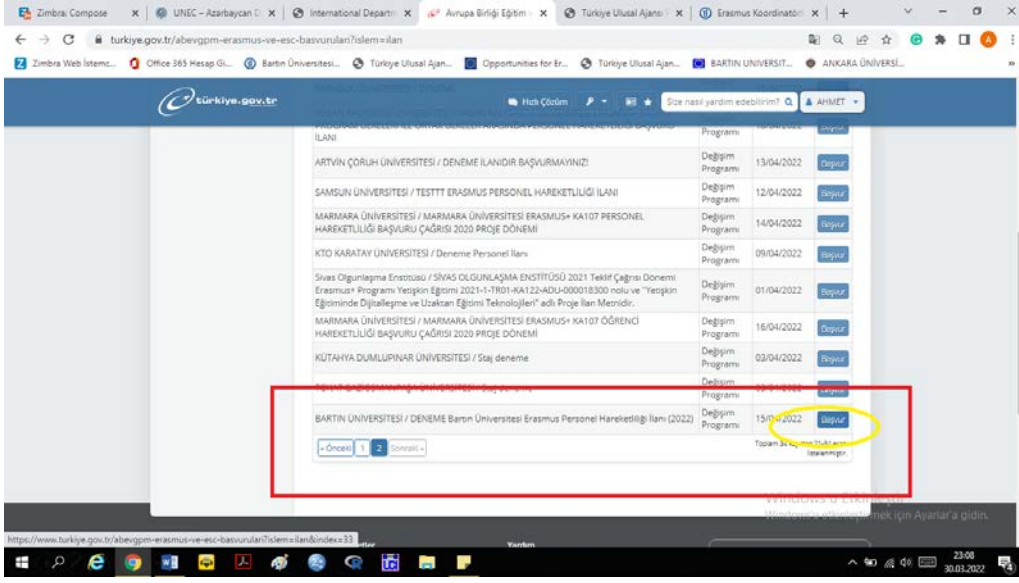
Zimbra: Compose | UNEC – Azərbaycan D | International Depart | Avrupa Birliği Eğitim | Türkiye Ulusal Ajansı | Erasmus Koordinatör | +

turkiye.gov.tr/abevgpm-erasmus-ve-esc-basvurulari?islem=ilan

Zimbra Web İstemc... | Office 365 Hesap Gi... | Bartın Üniversitesi... | Türkiye Ulusal Ajan... | Opportunities for Er... | Türkiye Ulusal Ajan... | BARTIN UNIVERSIT... | ANKARA ÜNİVERSİ...

türkiye.gov.tr | Hızlı Çözüm | Size nasıl yardım edebilirim? | AHMET

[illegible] İLANI | Değişim Programı | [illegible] | Başvur

| | | | |
|---|---|---|---|
| ARTVİN ÇORUH ÜNİVERSİTESİ / DENEME İLANIDIR BAŞVURMAYINIZ! | Değişim Programı | 13/04/2022 | Başvur |
| SAMSUN ÜNİVERSİTESİ / TESTTT ERASMUS PERSONEL HAREKETLİLİĞİ İLANI | Değişim Programı | 12/04/2022 | Başvur |
| MARMARA ÜNİVERSİTESİ / MARMARA ÜNİVERSİTESİ ERASMUS+ KA107 PERSONEL HAREKETLİLİĞİ BAŞVURU ÇAĞRISI 2020 PROJE DÖNEMİ | Değişim Programı | 14/04/2022 | Başvur |
| KTO KARATAY ÜNİVERSİTESİ / Deneme Personel İlanı | Değişim Programı | 09/04/2022 | Başvur |
| Sivas Olgunlaşma Enstitüsü / SİVAS OLGUNLAŞMA ENSTİTÜSÜ 2021 Teklif Çağrısı Dönemi Erasmus+ Programı Yetişkin Eğitimi 2021-1-TR01-KA122-ADU-000018300 nolu ve "Yetişkin Eğitiminde Dijitalleşme ve Uzaktan Eğitimi Teknolojileri" adlı Proje İlan Metnidir. | Değişim Programı | 01/04/2022 | Başvur |
| MARMARA ÜNİVERSİTESİ / MARMARA ÜNİVERSİTESİ ERASMUS+ KA107 ÖĞRENCİ HAREKETLİLİĞİ BAŞVURU ÇAĞRISI 2020 PROJE DÖNEMİ | Değişim Programı | 16/04/2022 | Başvur |
| KÜTAHYA DUMLUPINAR ÜNİVERSİTESİ / Staj deneme | Değişim Programı | 03/04/2022 | Başvur |
| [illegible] / Staj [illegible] | Değişim Programı | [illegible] | Başvur |
| BARTIN ÜNİVERSİTESİ / DENEME Bartın Üniversitesi Erasmus Personel Hareketliliği İlanı (2022) | Değişim Programı | 15/0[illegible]/2022 | Başvur |

« Önceki | 1 | 2 | Sonraki »

Toplam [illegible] listelenmiştir.

Windows'u Etkinleştir
Windows'u etkinleştirmek için Ayarlar'a gidin.

https://www.turkiye.gov.tr/abevgpm-erasmus-ve-esc-basvurulari?islem=ilan&index=33

Yardım

23:08
30.03.2022